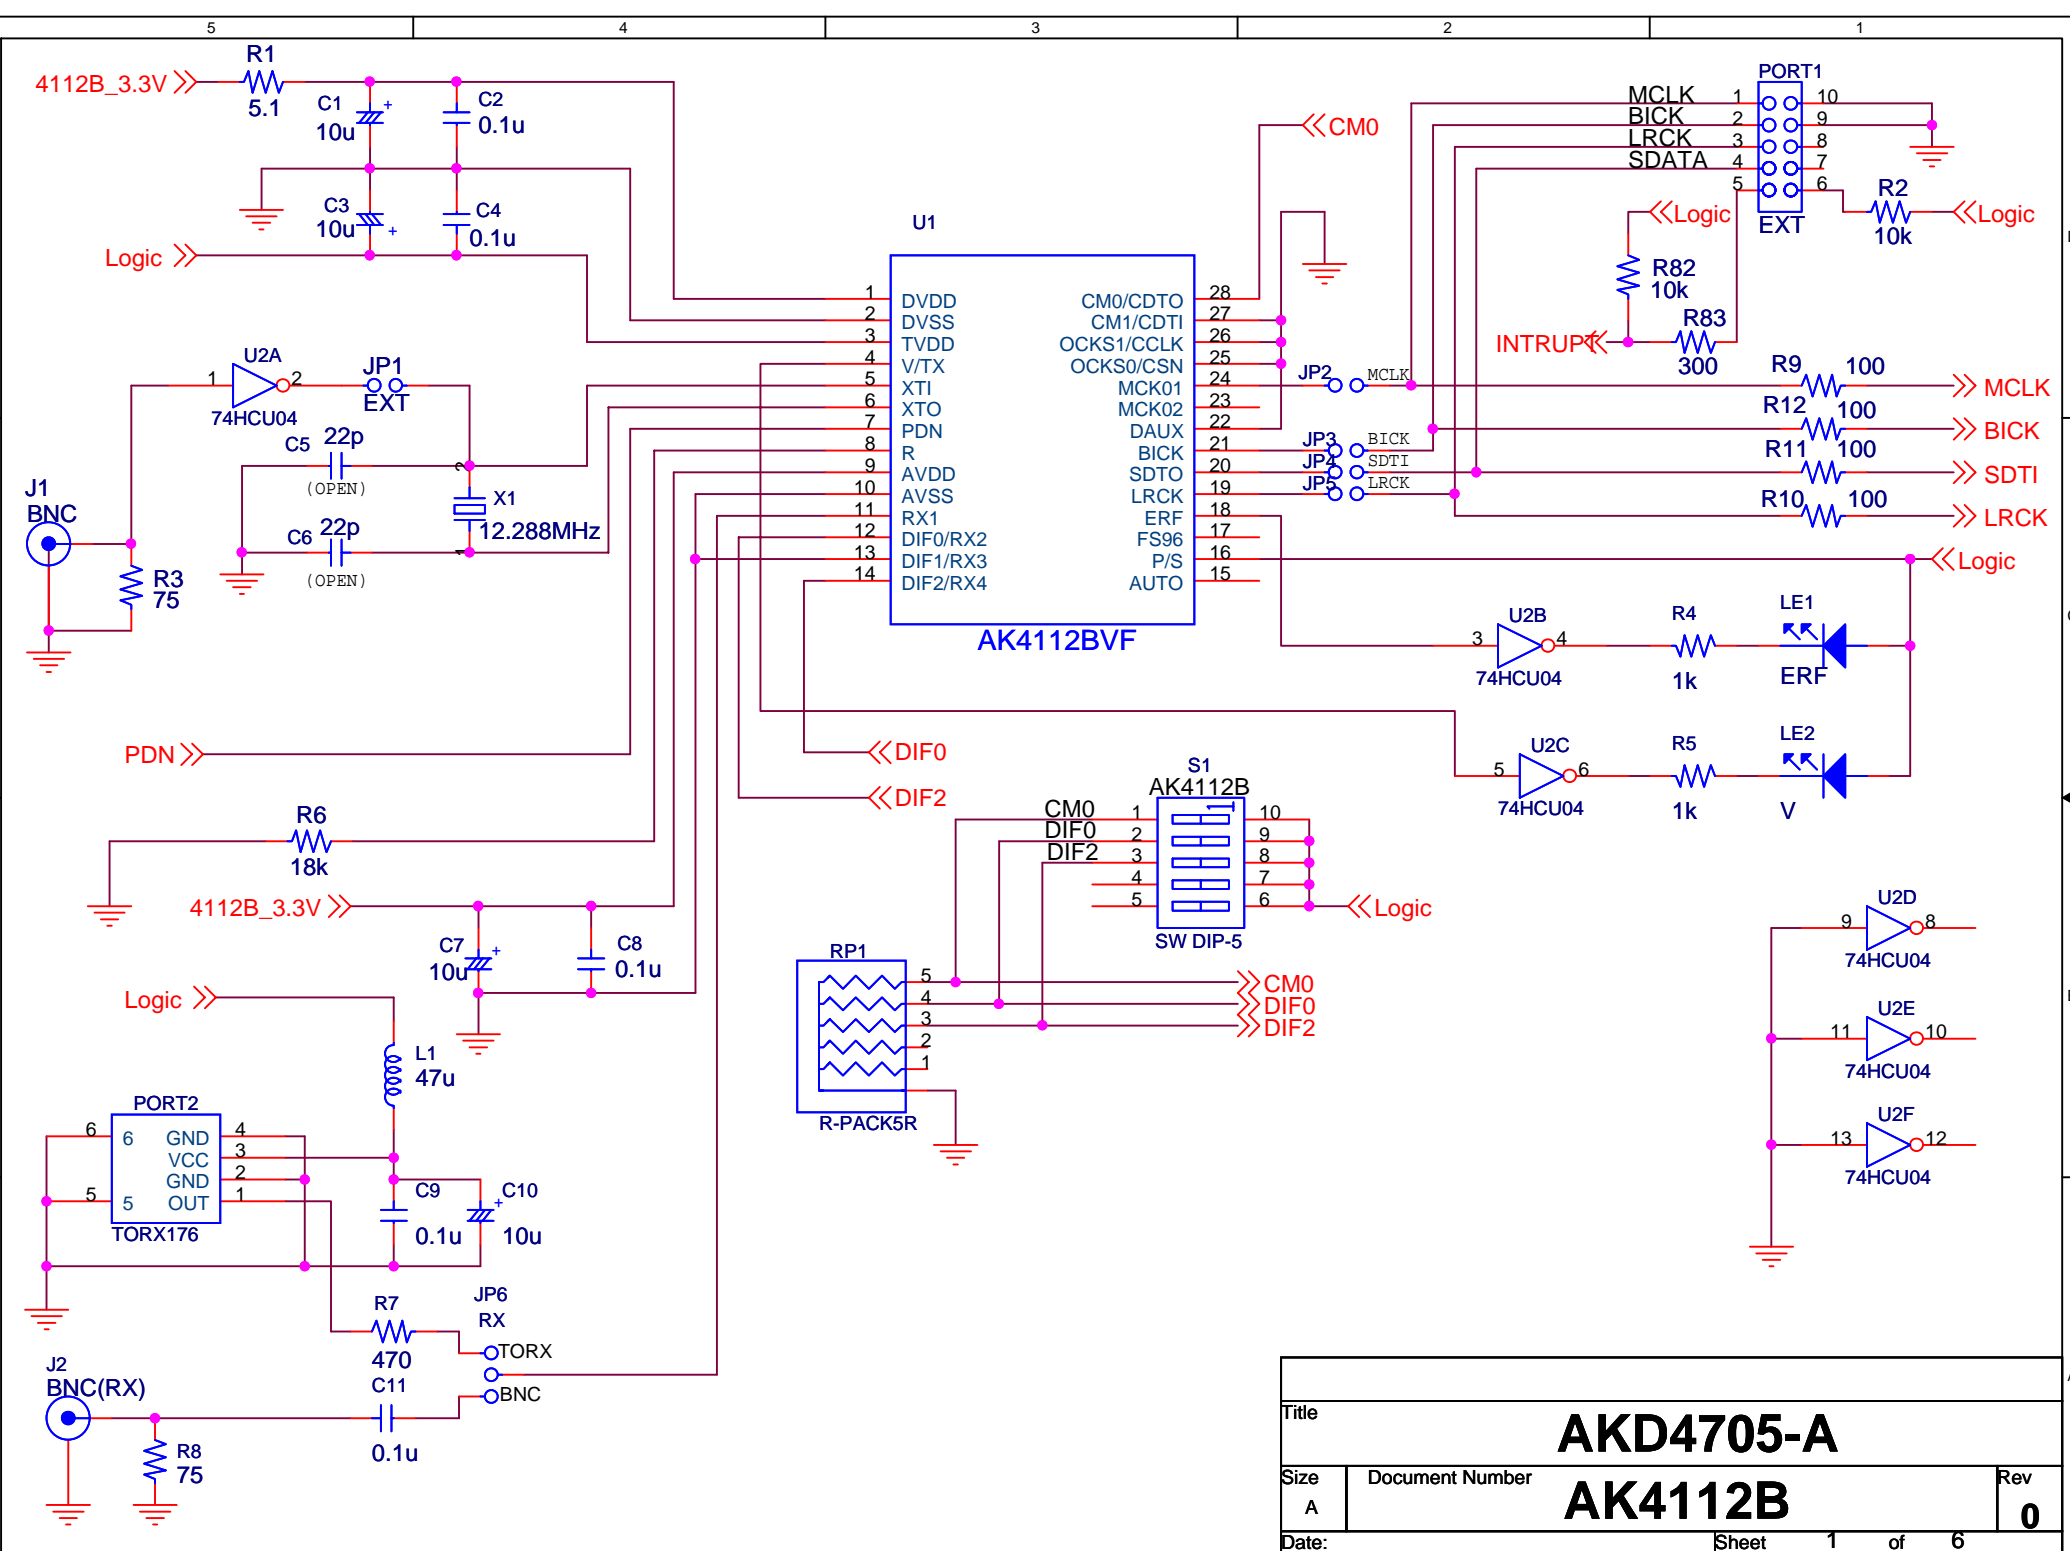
5 4 3 2 1

4112B_3.3V R1 5.1 C1 10u C2 0.1u C3 10u C4 0.1u Logic

U1
1 DVDD
2 DVSS
3 TVDD
4 V/TX
5 XTI
6 XTO
7 PDN
8 R
9 AVDD
10 AVSS
11 RX1
12 DIF0/RX2
13 DIF1/RX3
14 DIF2/RX4
CM0/CDTO 28
CM1/CDTI 27
OCKS1/CCLK 26
OCKS0/CSN 25
MCK01 24
MCK02 23
DAUX 22
BICK 21
SDTO 20
LRCK 19
ERF 18
FS96 17
P/S 16
AUTO 15
AK4112BVF

CM0
PORT1
MCLK 1 10
BICK 2 9
LRCK 3 8
SDATA 4 7
5 6
EXT
R2 10k Logic
Logic R82 10k R83 300 INTRUPT
JP2 MCLK R9 100 MCLK
R12 100 BICK
JP3 BICK R11 100 SDTI
JP4 SDTI
JP5 LRCK R10 100 LRCK
Logic

U2A 1 2 74HCU04 JP1 EXT
C5 22p (OPEN) X1 12.288MHz
C6 22p (OPEN)
J1 BNC R3 75

U2B 3 4 74HCU04 R4 1k LE1 ERF
U2C 5 6 74HCU04 R5 1k LE2 V

PDN DIF0 DIF2
R6 18k
4112B_3.3V C7 10u C8 0.1u
Logic L1 47u

S1 AK4112B
CM0 1 10
DIF0 2 9
DIF2 3 8
4 7
5 6
SW DIP-5 Logic

RP1 5 4 3 2 1 R-PACK5R
CM0 DIF0 DIF2

U2D 9 8 74HCU04
U2E 11 10 74HCU04
U2F 13 12 74HCU04

PORT2
6 GND 4
VCC 3
GND 2
5 OUT 1
TORX176
C9 0.1u C10 10u
R7 470 JP6 RX TORX BNC
J2 BNC(RX) C11 0.1u R8 75

Title AKD4705-A
Size A Document Number AK4112B Rev 0
Date: Sheet 1 of 6